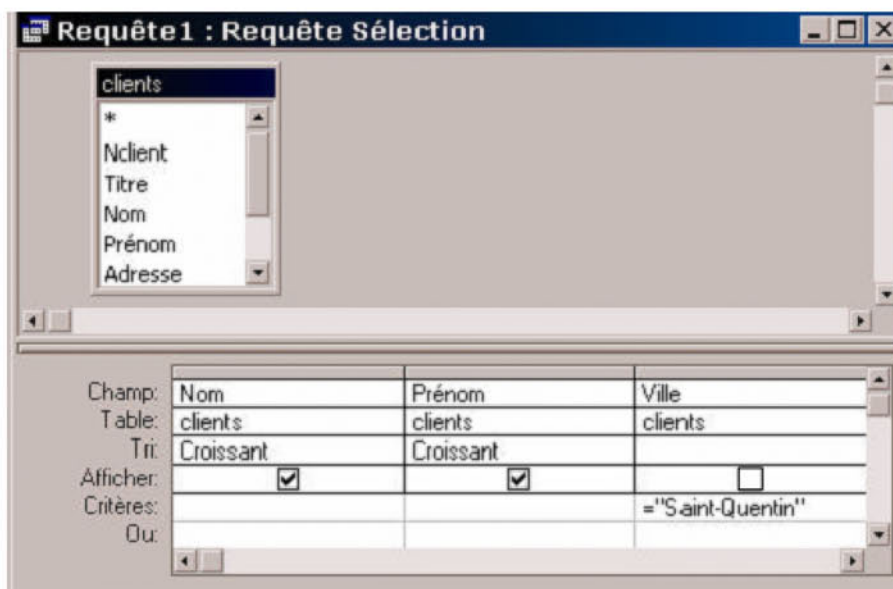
Requête1 : Requête Sélection

clients
*
Nclient
Titre
Nom
Prénom
Adresse

| | | | |
|---|---|---|---|
| Champ: | Nom | Prénom | Ville |
| Table: | clients | clients | clients |
| Tri: | Croissant | Croissant | |
| Afficher: | ☑ | ☑ | ☐ |
| Critères: | | | ="Saint-Quentin" |
| Ou: | | | |